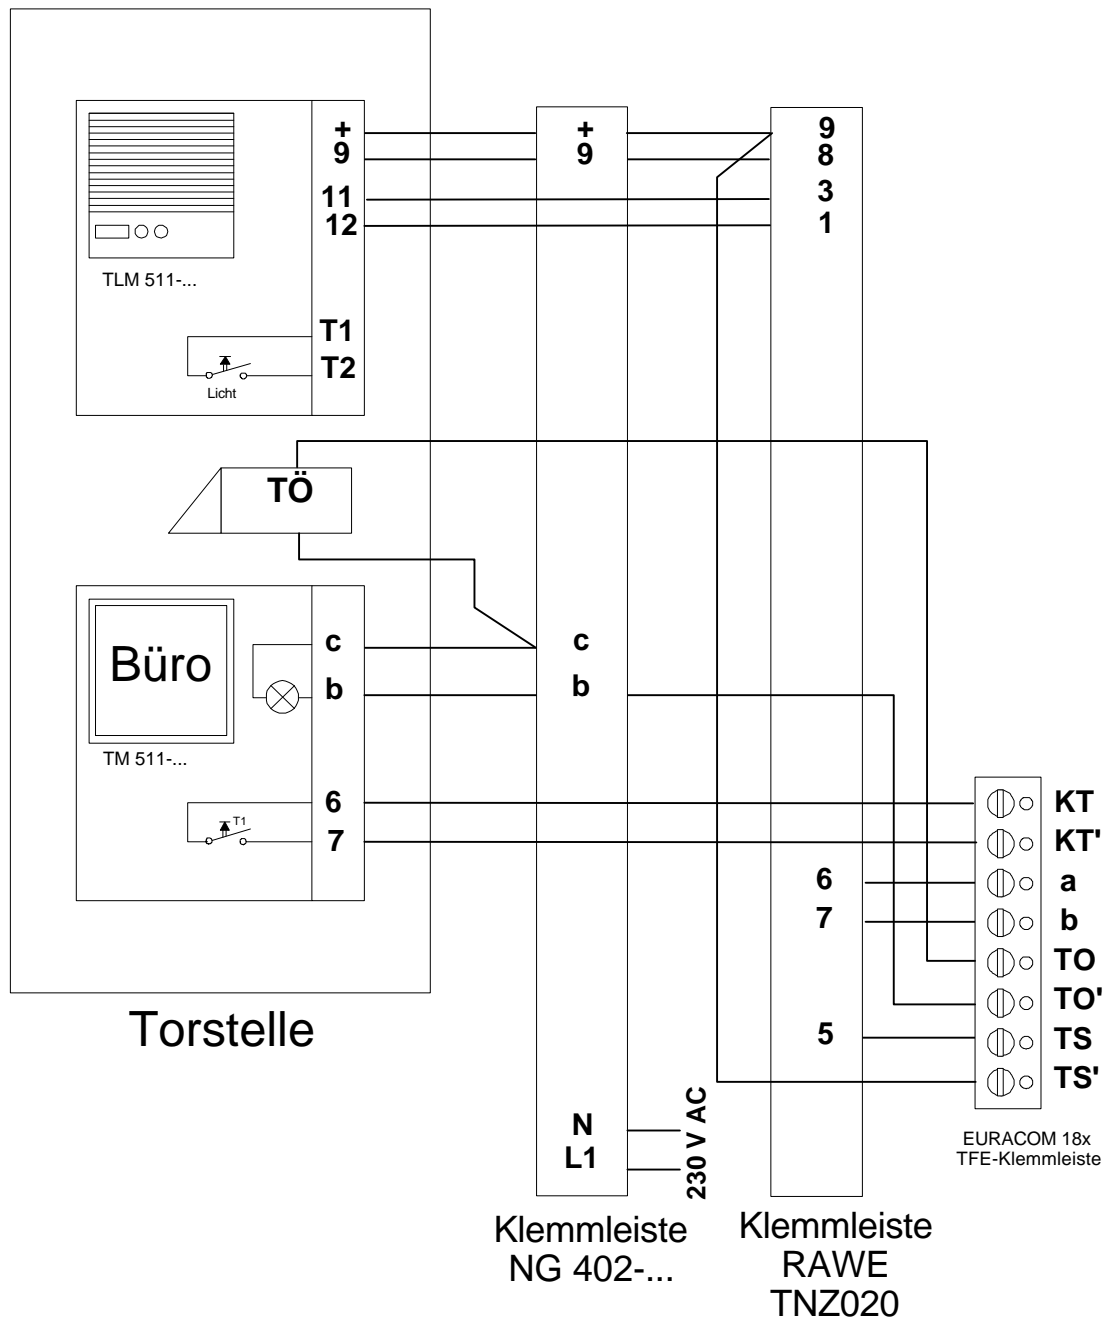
+
9
11
12
TLM 511-...
T1
T2
Licht

+
9

9
8
3
1

TÖ

Büro
c
b
TM 511-...
6
7
T1

c
b

6
7
5

KT
KT'
a
b
TO
TO'
TS
TS'

EURACOM 18x
TFE-Klemmleiste

Torstelle

N
L1
230 V AC

Klemmleiste
NG 402-...

Klemmleiste
RAWE
TNZ020